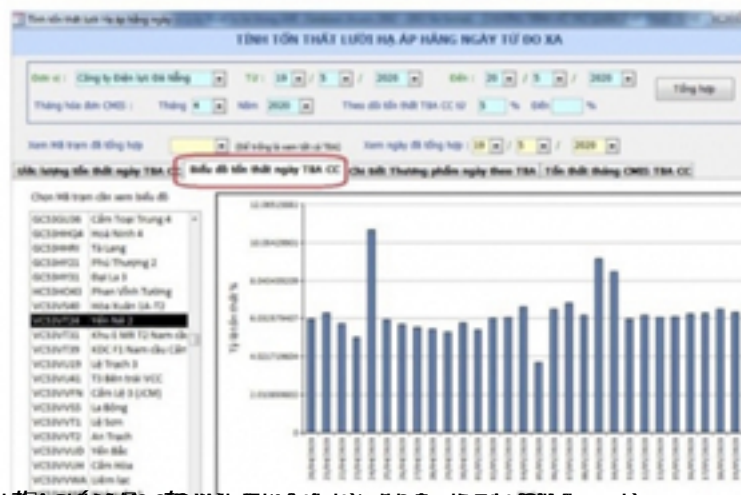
TÍNH TỔN THẤT LƯỚI HẠ ÁP HẰNG NGÀY TỪ ĐO XA

Đơn vị: Công ty Điện lực Đà Nẵng Từ: 19 / 5 / 2020 Đến: 20 / 5 / 2020 Tổng hợp

Tháng hóa đơn CMIS: Tháng 4 Năm 2020 Theo dõi tổn thất TBA CC từ 5 % Đến %

Xem Mã trạm đã tổng hợp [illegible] Xem ngày đã tổng hợp: 19 / 5 / 2020

Ước lượng tổn thất ngày TBA CC | Biểu đồ tổn thất ngày TBA CC | Chi tiết Thương phẩm ngày theo TBA | Tổn thất tháng CMIS TBA CC

Chọn Mã trạm cần xem biểu đồ

GC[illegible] Cẩm Toại Trung 4
GC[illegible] Hoà Ninh 4
GC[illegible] Tà Lang
GC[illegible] Phú Thượng 2
GC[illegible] Đại La 3
HC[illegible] Phan Văn Tường
VC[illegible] Hòa Xuân 1A-T2
VC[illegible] Yên Nê 2
VC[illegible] Khu E Mỹ T2 Nam cầu
VC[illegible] KDC F1 Nam cầu Cẩm
VC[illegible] Lệ Trạch 3
VC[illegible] T3 Bến trái VCC
VC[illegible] Cẩm Lệ 3 (JCM)
VC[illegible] La Bông
VC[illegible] Lộ Sơn
VC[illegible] An Trạch
VC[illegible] Yến Bắc
VC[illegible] Cẩm Hòa
VC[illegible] Lâm Lạc

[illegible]